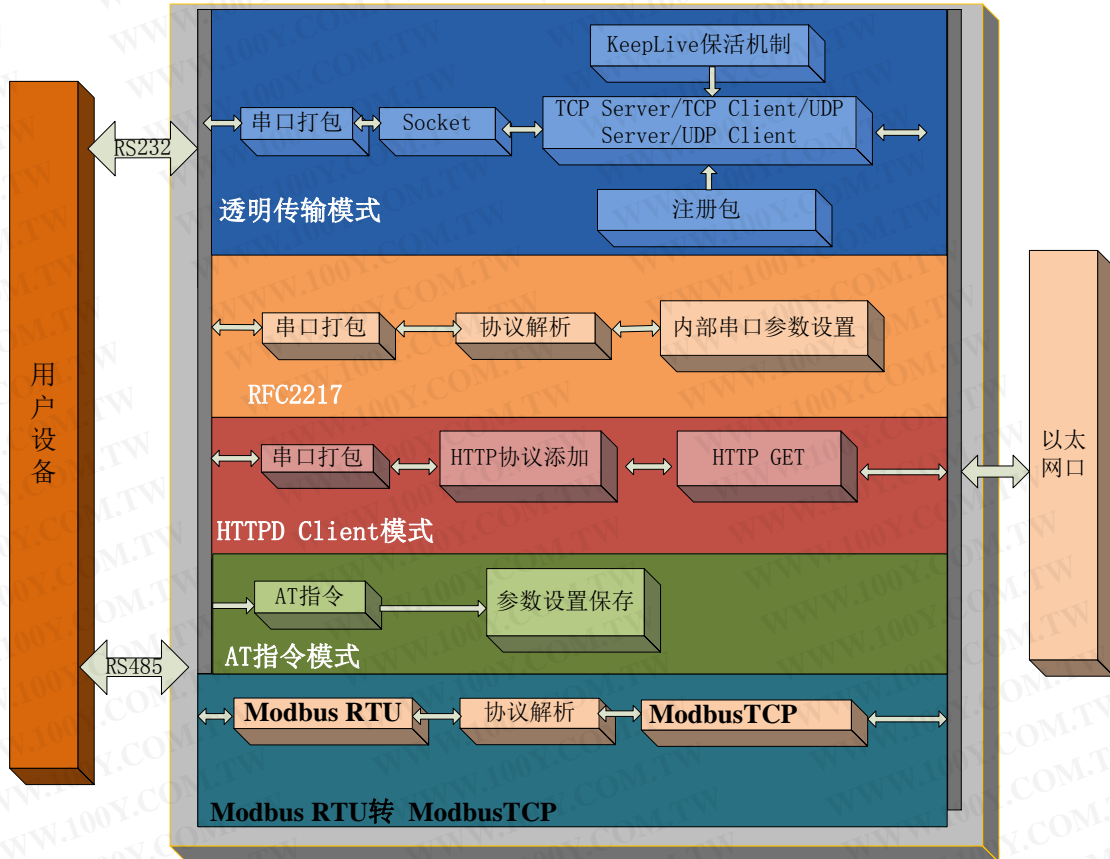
用户设备

RS232

RS485

KeepLive保活机制

串口打包

Socket

TCP Server/TCP Client/UDP Server/UDP Client

注册包

透明传输模式

串口打包

协议解析

内部串口参数设置

RFC2217

串口打包

HTTP协议添加

HTTP GET

HTTPD Client模式

AT指令

参数设置保存

AT指令模式

Modbus RTU

协议解析

ModbusTCP

Modbus RTU转 ModbusTCP

以太网口

WWW.100Y.COM.TW